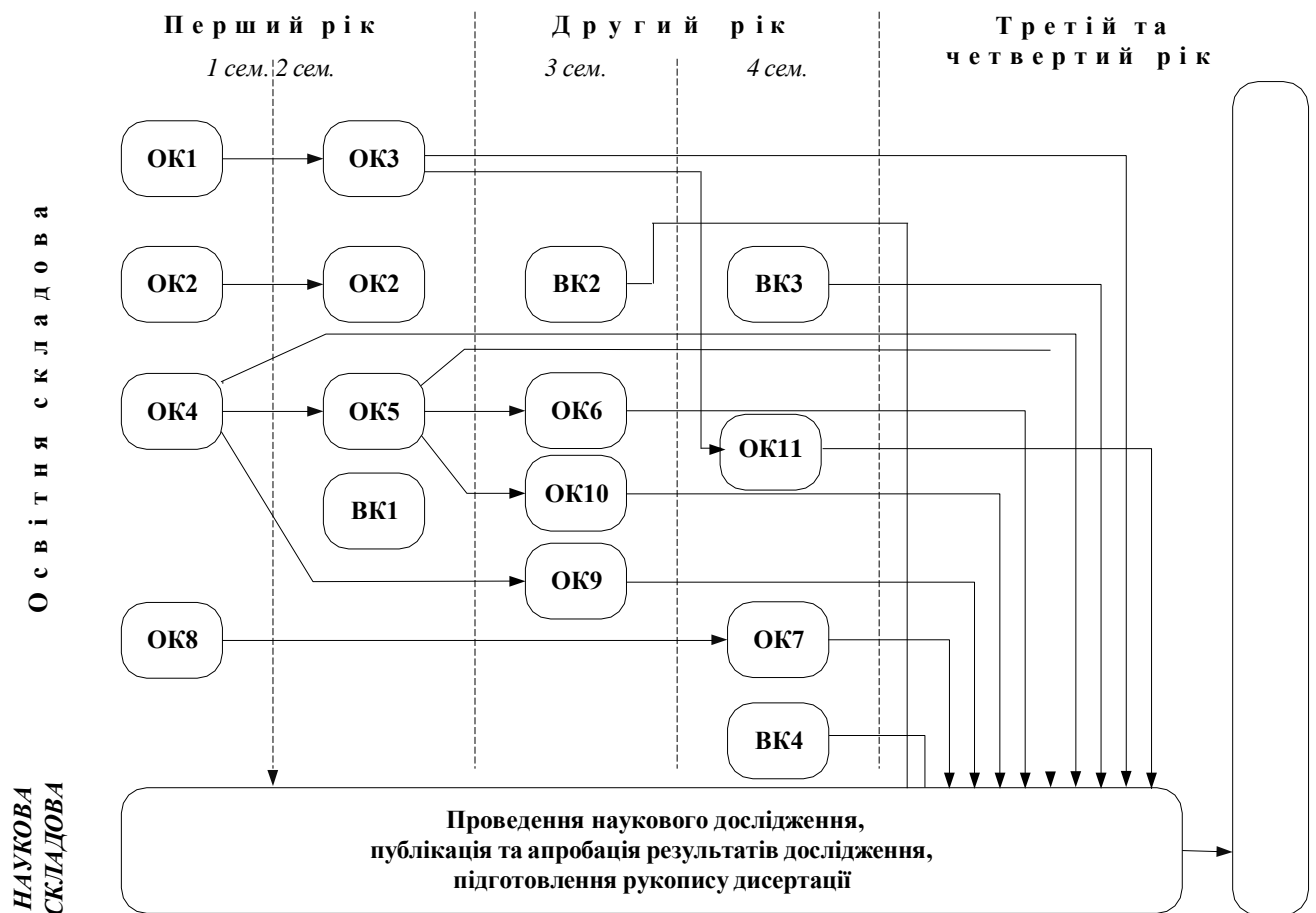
Перший рік

1 сем. 2 сем.

Другий рік

3 сем. 4 сем.

Третій та четвертий рік

Освітня складова

ОК1
ОК3
ОК2
ОК2
ВК2
ВК3
ОК4
ОК5
ОК6
ОК11
ВК1
ОК10
ОК9
ОК8
ОК7
ВК4

НАУКОВА СКЛАДОВА

Проведення наукового дослідження, публікація та апробація результатів дослідження, підготовлення рукопису дисертації